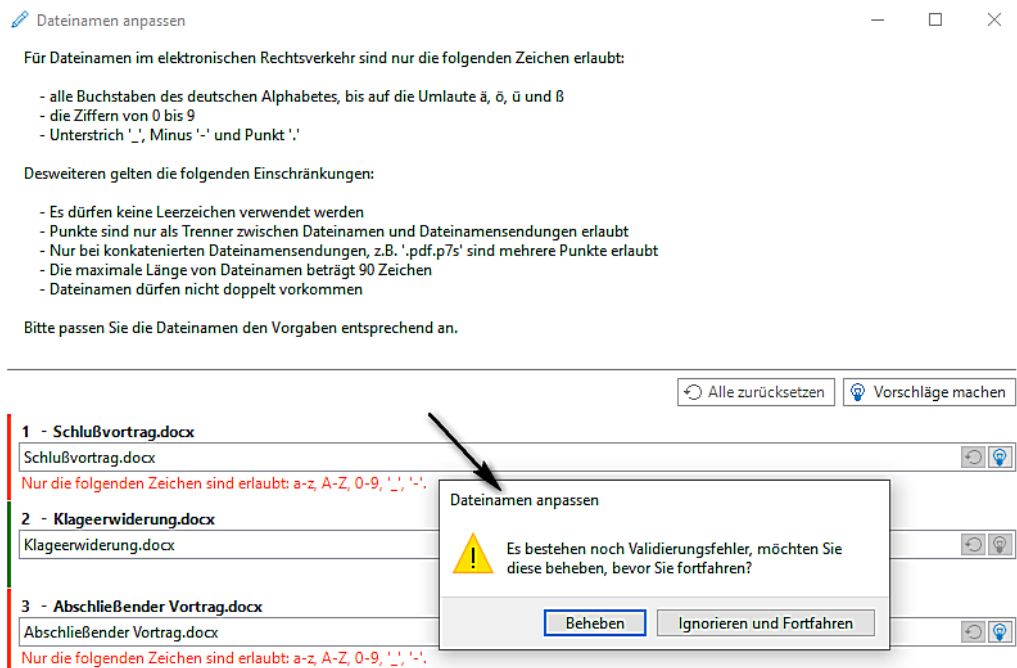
Dateinamen anpassen

Für Dateinamen im elektronischen Rechtsverkehr sind nur die folgenden Zeichen erlaubt:

- alle Buchstaben des deutschen Alphabetes, bis auf die Umlaute ä, ö, ü und ß
- die Ziffern von 0 bis 9
- Unterstrich '_', Minus '-' und Punkt '.'

Desweiteren gelten die folgenden Einschränkungen:

- Es dürfen keine Leerzeichen verwendet werden
- Punkte sind nur als Trenner zwischen Dateinamen und Dateinamensendungen erlaubt
- Nur bei konkatenierten Dateinamensendungen, z.B. '.pdf.p7s' sind mehrere Punkte erlaubt
- Die maximale Länge von Dateinamen beträgt 90 Zeichen
- Dateinamen dürfen nicht doppelt vorkommen

Bitte passen Sie die Dateinamen den Vorgaben entsprechend an.

Alle zurücksetzen
Vorschläge machen

1 - Schlußvortrag.docx
Schlußvortrag.docx
Nur die folgenden Zeichen sind erlaubt: a-z, A-Z, 0-9, '_', '-'.

2 - Klageerwiderung.docx
Klageerwiderung.docx

3 - Abschließender Vortrag.docx
Abschließender Vortrag.docx
Nur die folgenden Zeichen sind erlaubt: a-z, A-Z, 0-9, '_', '-'.

Dateinamen anpassen

Es bestehen noch Validierungsfehler, möchten Sie diese beheben, bevor Sie fortfahren?

Beheben
Ignorieren und Fortfahren